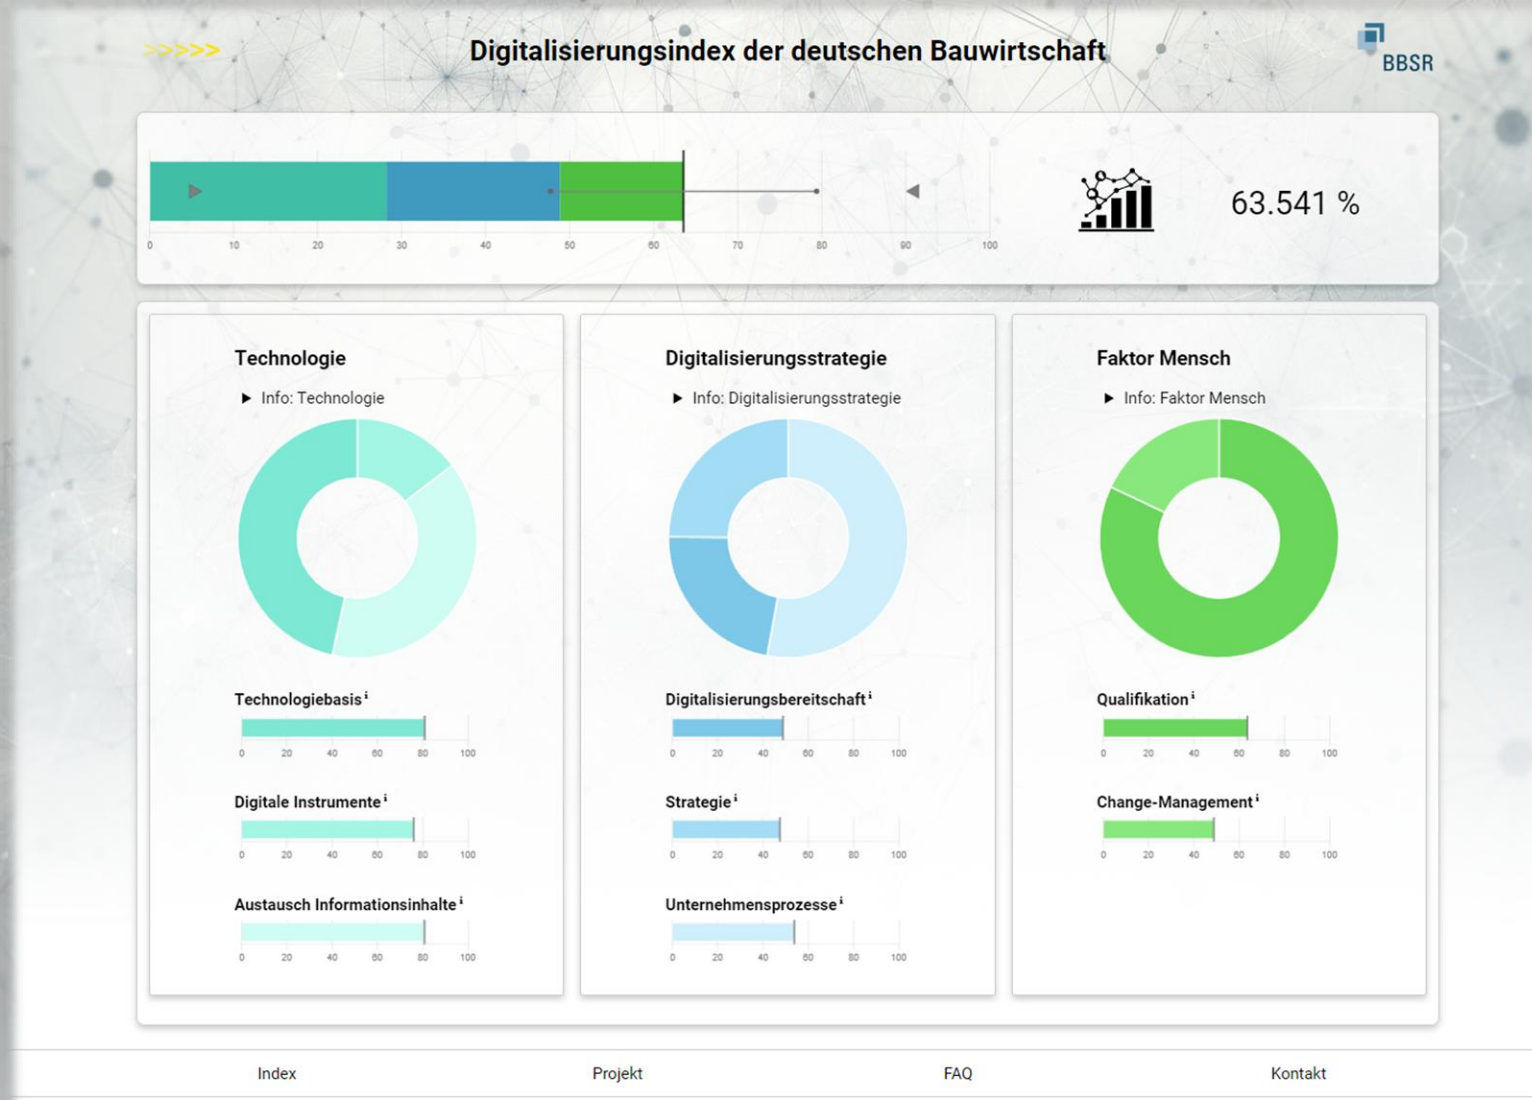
>>>>>

Digitalisierungsindex der deutschen Bauwirtschaft

BBSR

0 10 20 30 40 50 60 70 80 90 100

63.541 %

Technologie

▶ Info: Technologie

Technologiebasis$^{i}$

0 20 40 60 80 100

Digitale Instrumente$^{i}$

0 20 40 60 80 100

Austausch Informationsinhalte$^{i}$

0 20 40 60 80 100

Digitalisierungsstrategie

▶ Info: Digitalisierungsstrategie

Digitalisierungsbereitschaft$^{i}$

0 20 40 60 80 100

Strategie$^{i}$

0 20 40 60 80 100

Unternehmensprozesse$^{i}$

0 20 40 60 80 100

Faktor Mensch

▶ Info: Faktor Mensch

Qualifikation$^{i}$

0 20 40 60 80 100

Change-Management$^{i}$

0 20 40 60 80 100

Index Projekt FAQ Kontakt